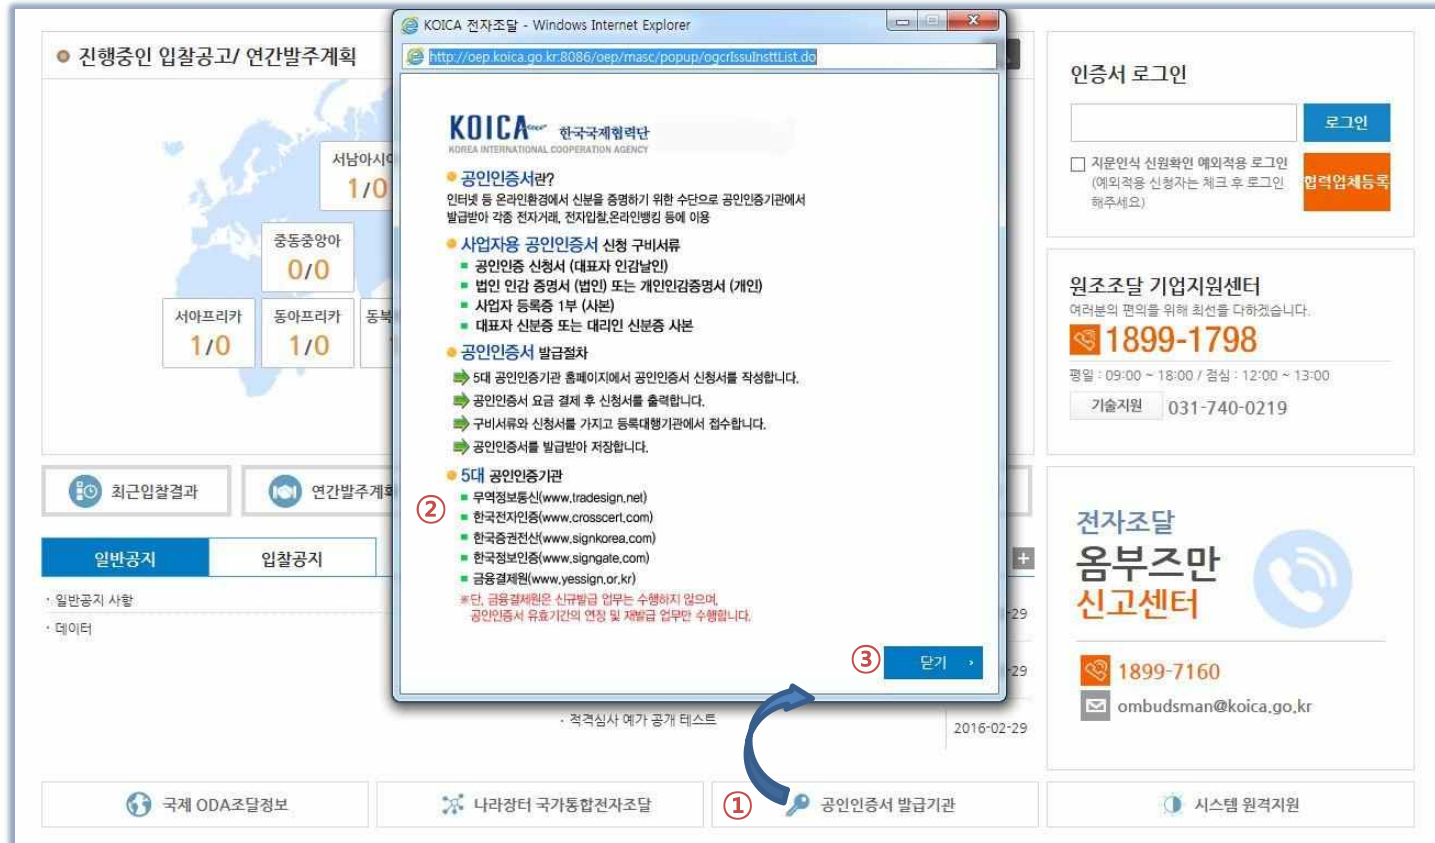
진행중인 입찰공고/ 연간발주계획

서남아시아
1/0

중동중앙아
0/0

서아프리카
1/0

동아프리카
1/0

동북

최근입찰결과

연간발주계획

일반공지

입찰공지

· 일반공지 사항
· 데이터

· 적격심사 예가 공개 테스트

-29
-29
2016-02-29

KOICA 전자조달 - Windows Internet Explorer

http://oep.koica.go.kr:8086/oep/masc/popup/ogcrlssuInsttList.do

KOICA 한국국제협력단
KOREA INTERNATIONAL COOPERATION AGENCY

공인인증서란?
인터넷 등 온라인환경에서 신분을 증명하기 위한 수단으로 공인인증기관에서 발급받아 각종 전자거래, 전자입찰,온라인뱅킹 등에 이용

사업자용 공인인증서 신청 구비서류
- 공인인증 신청서 (대표자 인감날인)
- 법인 인감 증명서 (법인) 또는 개인인감증명서 (개인)
- 사업자 등록증 1부 (사본)
- 대표자 신분증 또는 대리인 신분증 사본

공인인증서 발급절차
5대 공인인증기관 홈페이지에서 공인인증서 신청서를 작성합니다.
공인인증서 요금 결제 후 신청서를 출력합니다.
구비서류와 신청서를 가지고 등록대행기관에서 접수합니다.
공인인증서를 발급받아 저장합니다.

5대 공인인증기관
- 무역정보통신(www.tradesign.net)
- 한국전자인증(www.crosscert.com)
- 한국증권전산(www.signkorea.com)
- 한국정보인증(www.signgate.com)
- 금융결제원(www.yessign.or.kr)
※단, 금융결제원은 신규발급 업무는 수행하지 않으며, 공인인증서 유효기간의 연장 및 재발급 업무만 수행합니다.

②
③
닫기 ›

인증서 로그인
로그인
지문인식 신원확인 예외적용 로그인 (예외적용 신청자는 체크 후 로그인 해주세요)
협력업체등록

원조조달 기업지원센터
여러분의 편의를 위해 최선을 다하겠습니다.
1899-1798
평일 : 09:00 ~ 18:00 / 점심 : 12:00 ~ 13:00
기술지원 031-740-0219

전자조달
옴부즈만
신고센터
1899-7160
ombudsman@koica.go.kr

국제 ODA조달정보
나라장터 국가통합전자조달
①
공인인증서 발급기관
시스템 원격지원